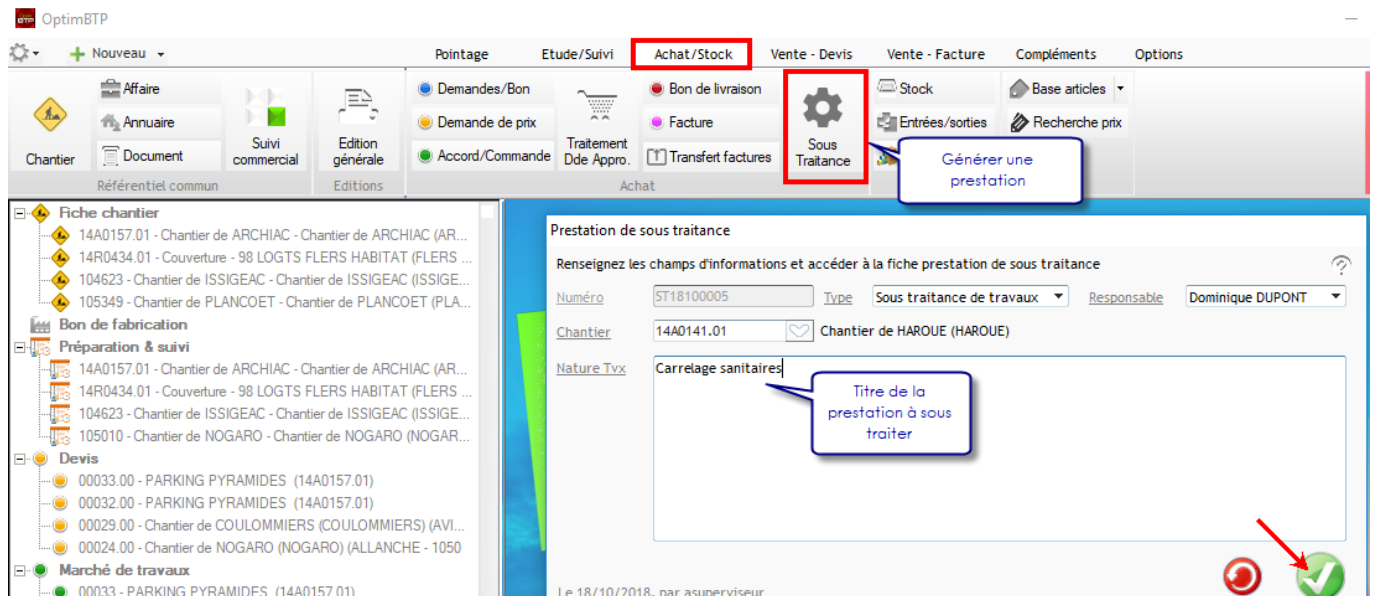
OptimBTP

Nouveau

Pointage | Etude/Suivi | Achat/Stock | Vente - Devis | Vente - Facture | Compléments | Options

Chantier
Affaire
Annuaire
Document
Suivi commercial
Référentiel commun
Edition générale
Editions
Demandes/Bon
Demande de prix
Accord/Commande
Traitement Dde Appro.
Bon de livraison
Facture
Transfert factures
Achat
Sous Traitance
Stock
Entrées/sorties
Base articles
Recherche prix

Générer une prestation

Fiche chantier
14A0157.01 - Chantier de ARCHIAC - Chantier de ARCHIAC (AR...
14R0434.01 - Couverture - 98 LOGTS FLERS HABITAT (FLERS ...
104623 - Chantier de ISSIGEAC - Chantier de ISSIGEAC (ISSIGE...
105349 - Chantier de PLANCOET - Chantier de PLANCOET (PLA...
Bon de fabrication
Préparation & suivi
14A0157.01 - Chantier de ARCHIAC - Chantier de ARCHIAC (AR...
14R0434.01 - Couverture - 98 LOGTS FLERS HABITAT (FLERS ...
104623 - Chantier de ISSIGEAC - Chantier de ISSIGEAC (ISSIGE...
105010 - Chantier de NOGARO - Chantier de NOGARO (NOGAR...
Devis
00033.00 - PARKING PYRAMIDES (14A0157.01)
00032.00 - PARKING PYRAMIDES (14A0157.01)
00029.00 - Chantier de COULOMMIERS (COULOMMIERS) (AVI...
00024.00 - Chantier de NOGARO (NOGARO) (ALLANCHE - 1050
Marché de travaux
00033 - PARKING PYRAMIDES (14A0157.01)

Prestation de sous traitance
Renseignez les champs d'informations et accéder à la fiche prestation de sous traitance
Numéro ST18100005 Type Sous traitance de travaux Responsable Dominique DUPONT
Chantier 14A0141.01 Chantier de HAROUE (HAROUE)
Nature Tvx Carrelage sanitaires

Titre de la prestation à sous traiter

Le 18/10/2018, par asuperviseur